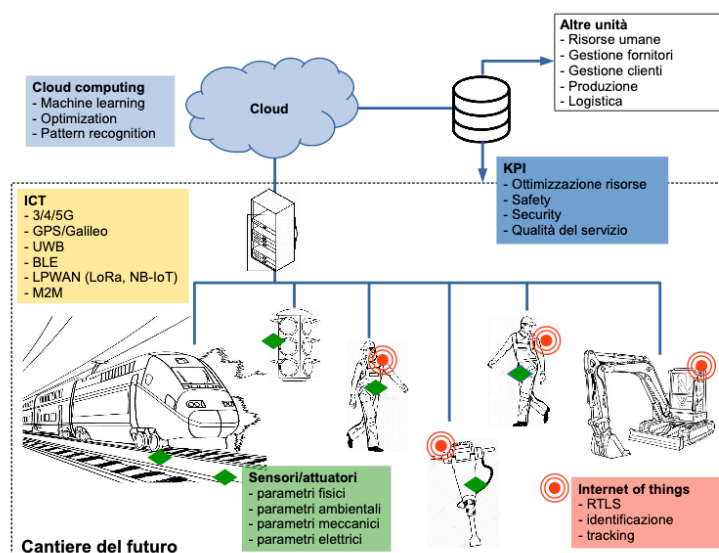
Altre unità
- Risorse umane
- Gestione fornitori
- Gestione clienti
- Produzione
- Logistica

Cloud computing
- Machine learning
- Optimization
- Pattern recognition

Cloud

KPI
- Ottimizzazione risorse
- Safety
- Security
- Qualità del servizio

ICT
- 3/4/5G
- GPS/Galileo
- UWB
- BLE
- LPWAN (LoRa, NB-IoT)
- M2M

Sensori/attuatori
- parametri fisici
- parametri ambientali
- parametri meccanici
- parametri elettrici

Internet of things
- RTLS
- identificazione
- tracking

Cantiere del futuro